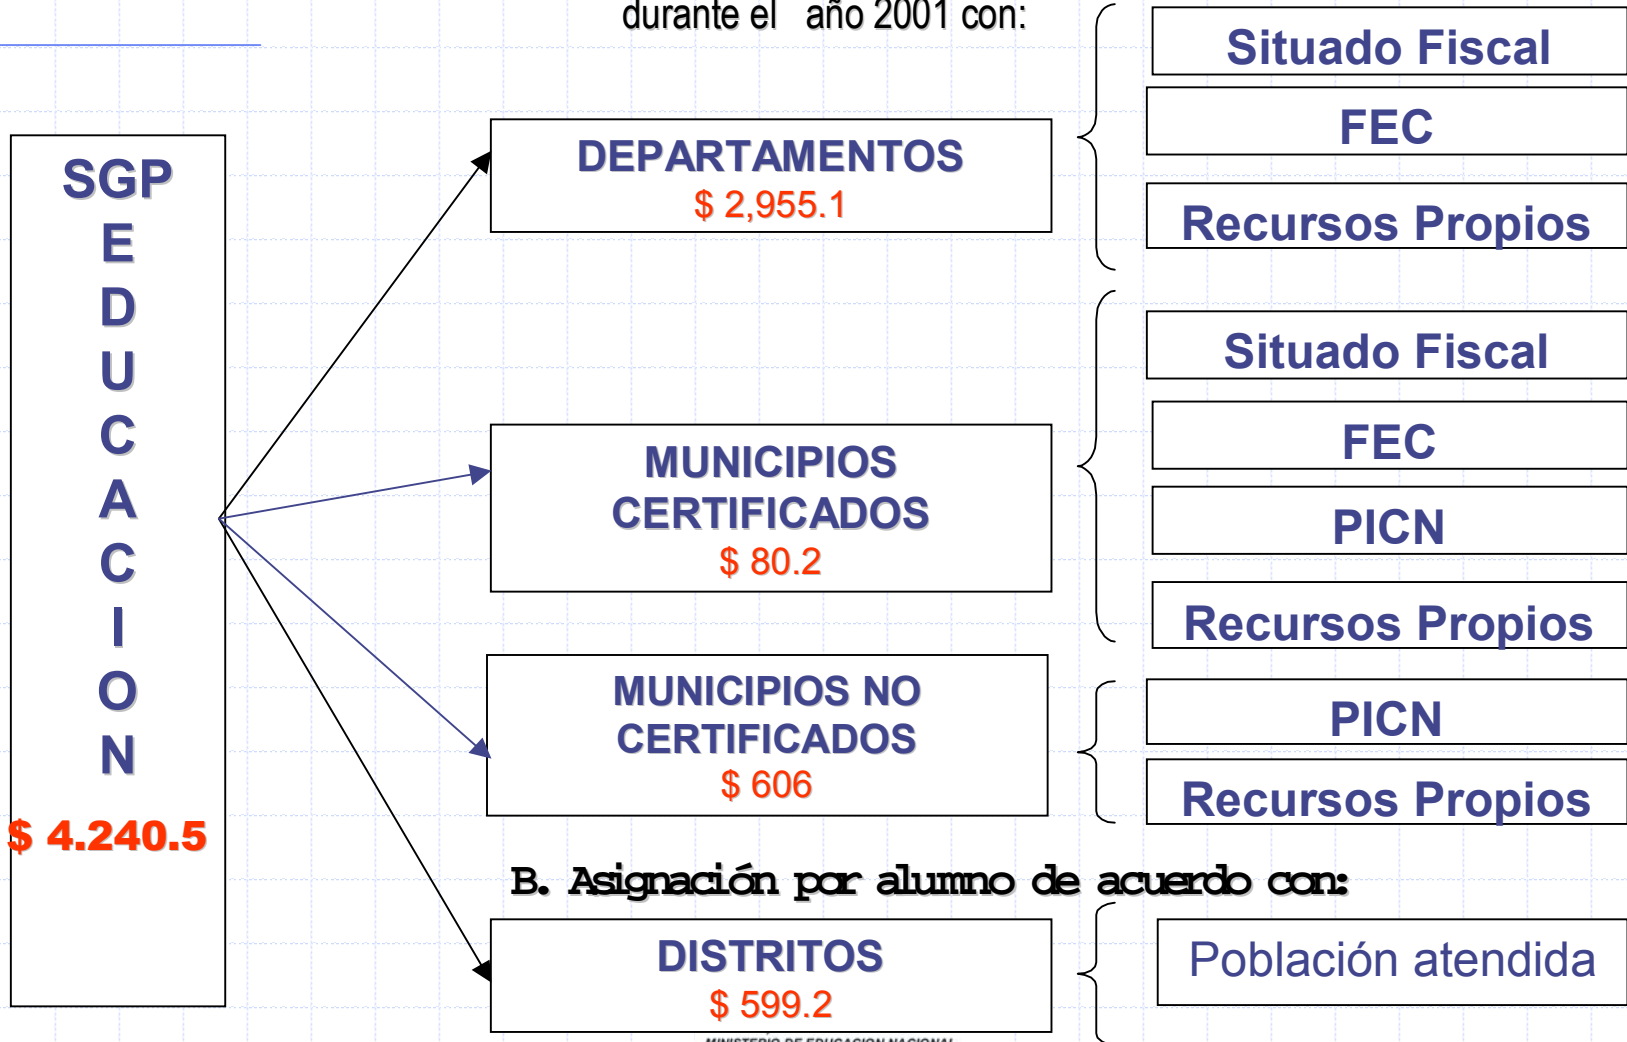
durante el año 2001 con:

SGP
E
D
U
C
A
C
I
O
N
$ 4.240.5

DEPARTAMENTOS
$ 2,955.1

Situado Fiscal
FEC
Recursos Propios

MUNICIPIOS CERTIFICADOS
$ 80.2

Situado Fiscal
FEC
PICN
Recursos Propios

MUNICIPIOS NO CERTIFICADOS
$ 606

PICN
Recursos Propios

B. Asignación por alumno de acuerdo con:

DISTRITOS
$ 599.2

Población atendida

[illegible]